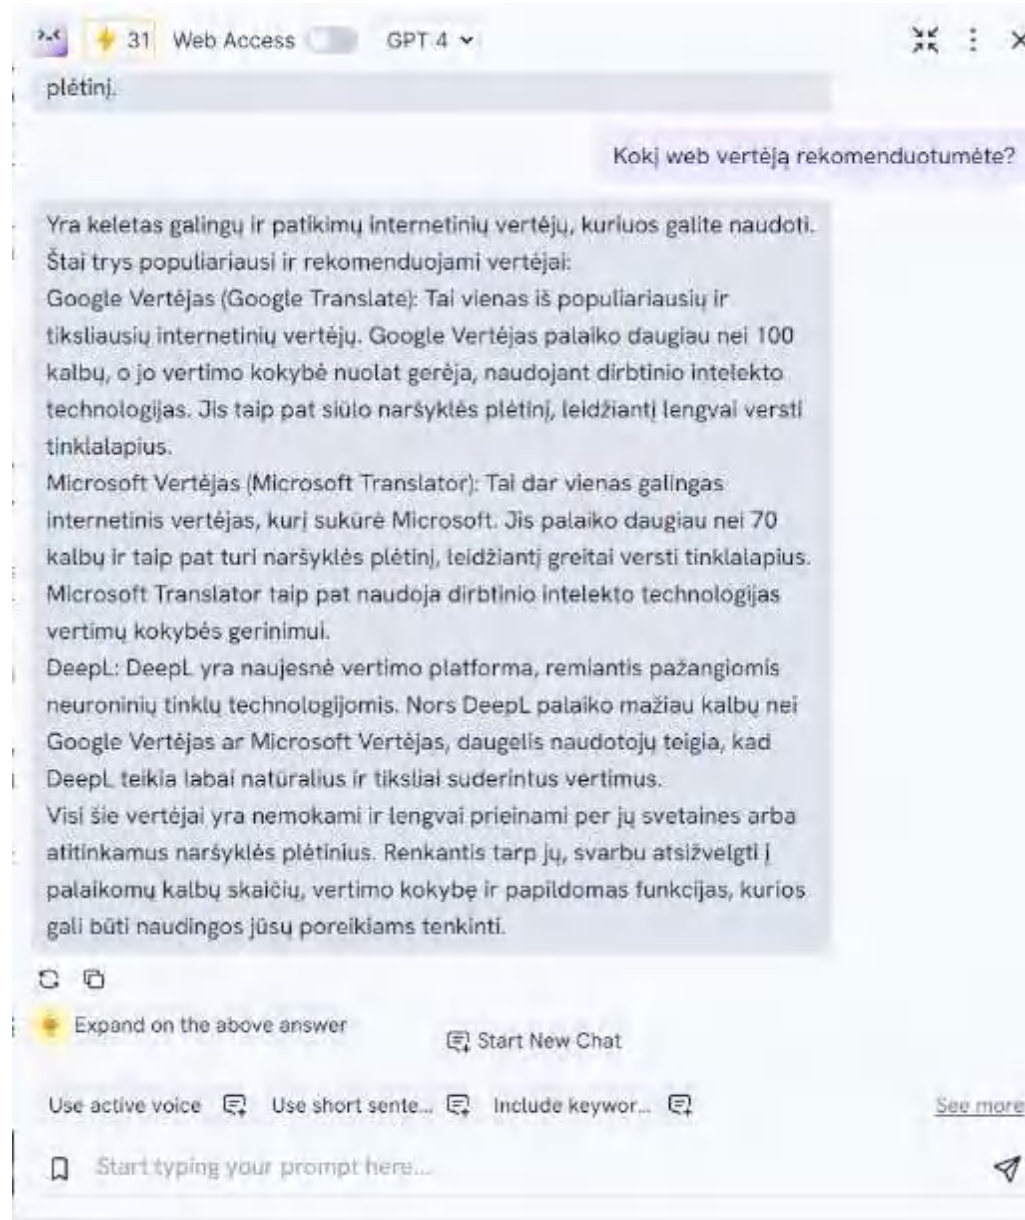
31 Web Access GPT 4

plėtinį.

Kokį web vertėją rekomenduotumėte?

Yra keletas galingų ir patikimų internetinių vertėjų, kuriuos galite naudoti. Štai trys populiariausi ir rekomenduojami vertėjai:
Google Vertėjas (Google Translate): Tai vienas iš populiariausių ir tiksliausių internetinių vertėjų. Google Vertėjas palaiko daugiau nei 100 kalbų, o jo vertimo kokybė nuolat gerėja, naudojant dirbtinio intelekto technologijas. Jis taip pat siūlo naršyklės plėtinį, leidžiantį lengvai versti tinklalapius.
Microsoft Vertėjas (Microsoft Translator): Tai dar vienas galingas internetinis vertėjas, kurį sukūrė Microsoft. Jis palaiko daugiau nei 70 kalbų ir taip pat turi naršyklės plėtinį, leidžiantį greitai versti tinklalapius. Microsoft Translator taip pat naudoja dirbtinio intelekto technologijas vertimų kokybės gerinimui.
DeepL: DeepL yra naujesnė vertimo platforma, remiantis pažangiomis neuroninių tinklų technologijomis. Nors DeepL palaiko mažiau kalbų nei Google Vertėjas ar Microsoft Vertėjas, daugelis naudotojų teigia, kad DeepL teikia labai natūralius ir tiksliai suderintus vertimus.
Visi šie vertėjai yra nemokami ir lengvai prieinami per jų svetaines arba atitinkamus naršyklės plėtinius. Renkantis tarp jų, svarbu atsižvelgti į palaikomų kalbų skaičių, vertimo kokybę ir papildomas funkcijas, kurios gali būti naudingos jūsų poreikiams tenkinti.

Expand on the above answer

Start New Chat

Use active voice Use short sente... Include keywor... See more

Start typing your prompt here...